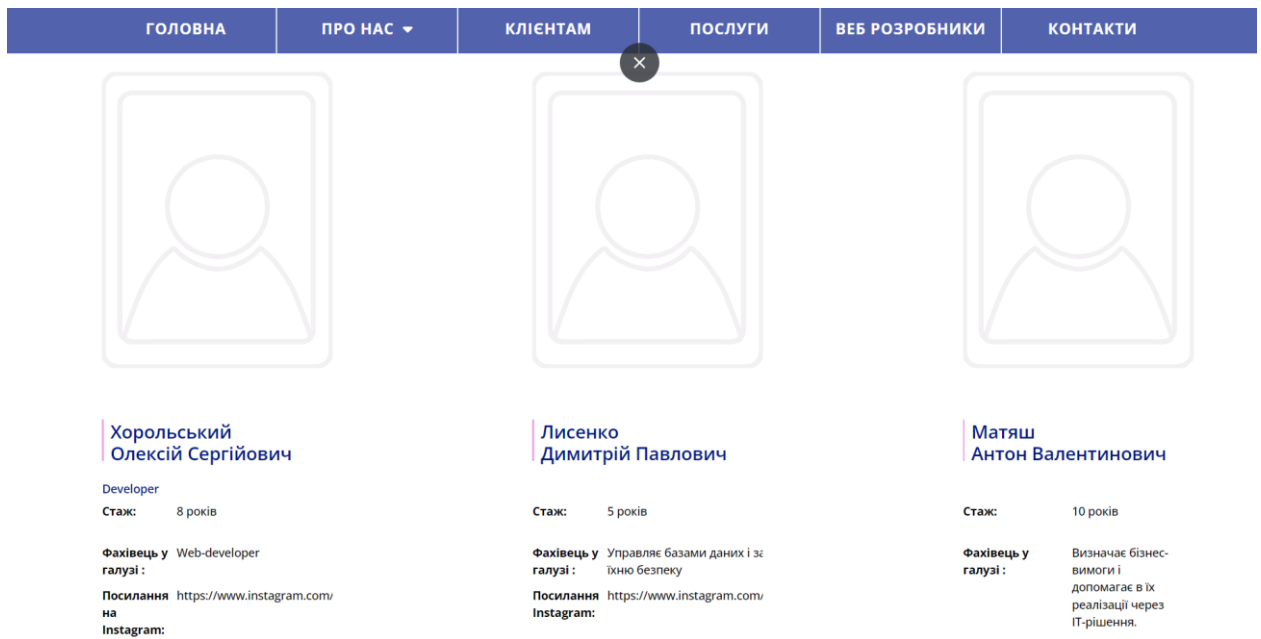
ГОЛОВНА | ПРО НАС | КЛІЄНТАМ | ПОСЛУГИ | ВЕБ РОЗРОБНИКИ | КОНТАКТИ

×

Хорольський
Олексій Сергійович

Developer

| | |
|---|---|
| Стаж: | 8 років |
| Фахівець у галузі : | Web-developer |
| Посилання на Instagram: | https://www.instagram.com/ |

Лисенко
Димитрій Павлович

| | |
|---|---|
| Стаж: | 5 років |
| Фахівець у галузі : | Управляє базами даних і за їхню безпеку |
| Посилання Instagram: | https://www.instagram.com/ |

Матяш
Антон Валентинович

| | |
|---|---|
| Стаж: | 10 років |
| Фахівець у галузі : | Визначає бізнес-вимоги і допомагає в їх реалізації через IT-рішення. |